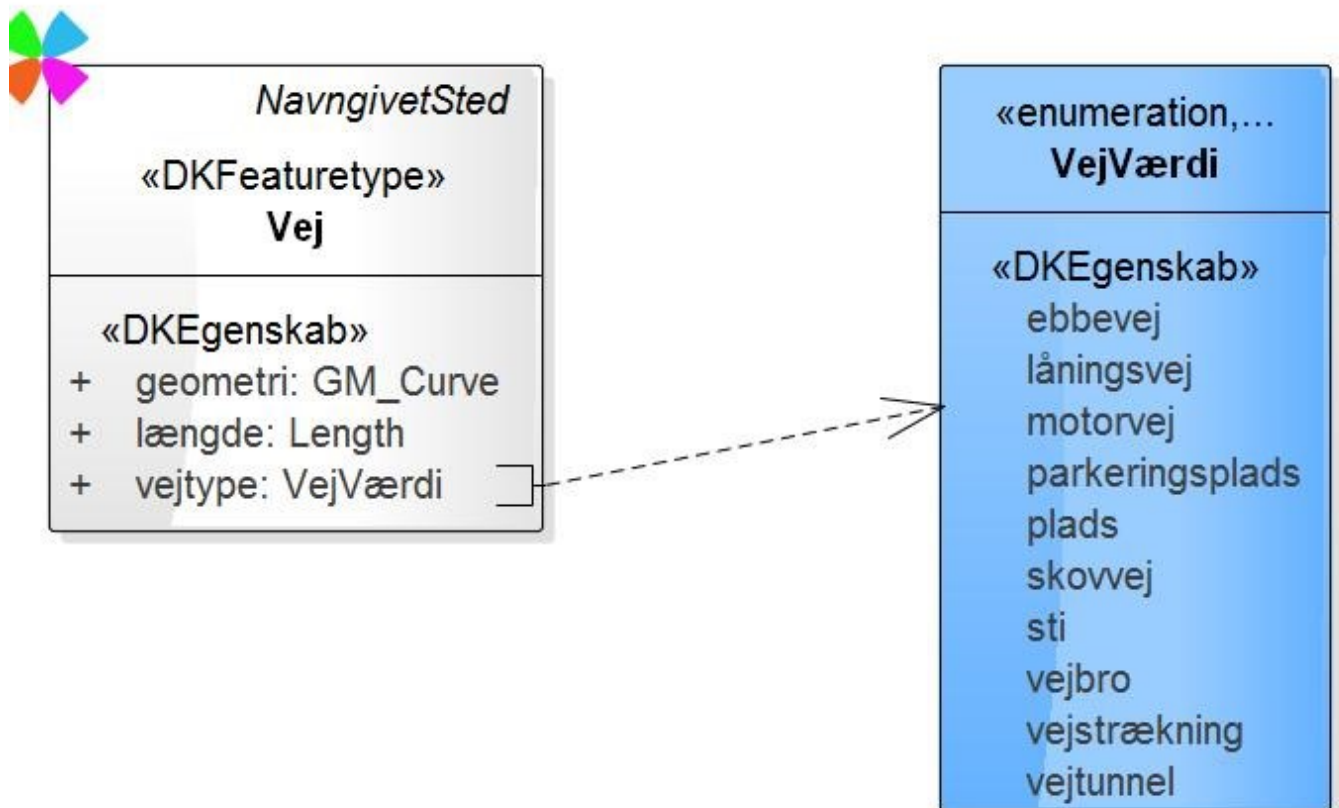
NavngivetSted
«DKFeaturetype»
Vej

«DKEgenskab»
+ geometri: GM_Curve
+ længde: Length
+ vejtype: VejVærdi

«enumeration,...
VejVærdi

«DKEgenskab»
ebbevej
låningsvej
motorvej
parkeringsplads
plads
skovvej
sti
vejbro
vejstrækning
vejtunnel